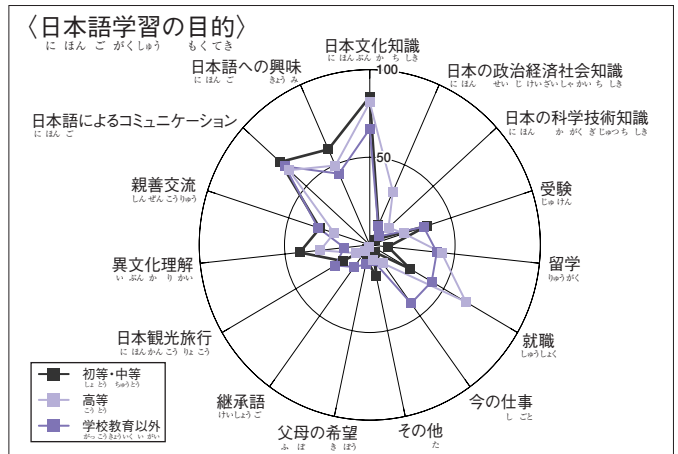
〈日本語学習の目的〉
に ほん ご がくしゅう もくてき

日本文化知識
に ほん ぶん か ち しき

100

50

日本の政治経済社会知識
に ほん せい じ けいざいしゃかい ち しき

日本の科学技術知識
に ほん か がく ぎ じゅつ ち しき

受験
じゅ けん

留学
りゅうがく

就職
しゅうしょく

今の仕事
いま し ごと

その他
た

父母の希望
ふ ぼ き ぼう

継承語
けいしょう ご

日本観光旅行
に ほんかんこう りょ こう

異文化理解
い ぶん か り かい

親善交流
しん ぜん こうりゅう

日本語によるコミュニケーション
に ほん ご

日本語への興味
に ほん ご きょう み

初等・中等
しょ とう ちゅうとう

高等
こう とう

学校教育以外
がっこうきょういく い がい